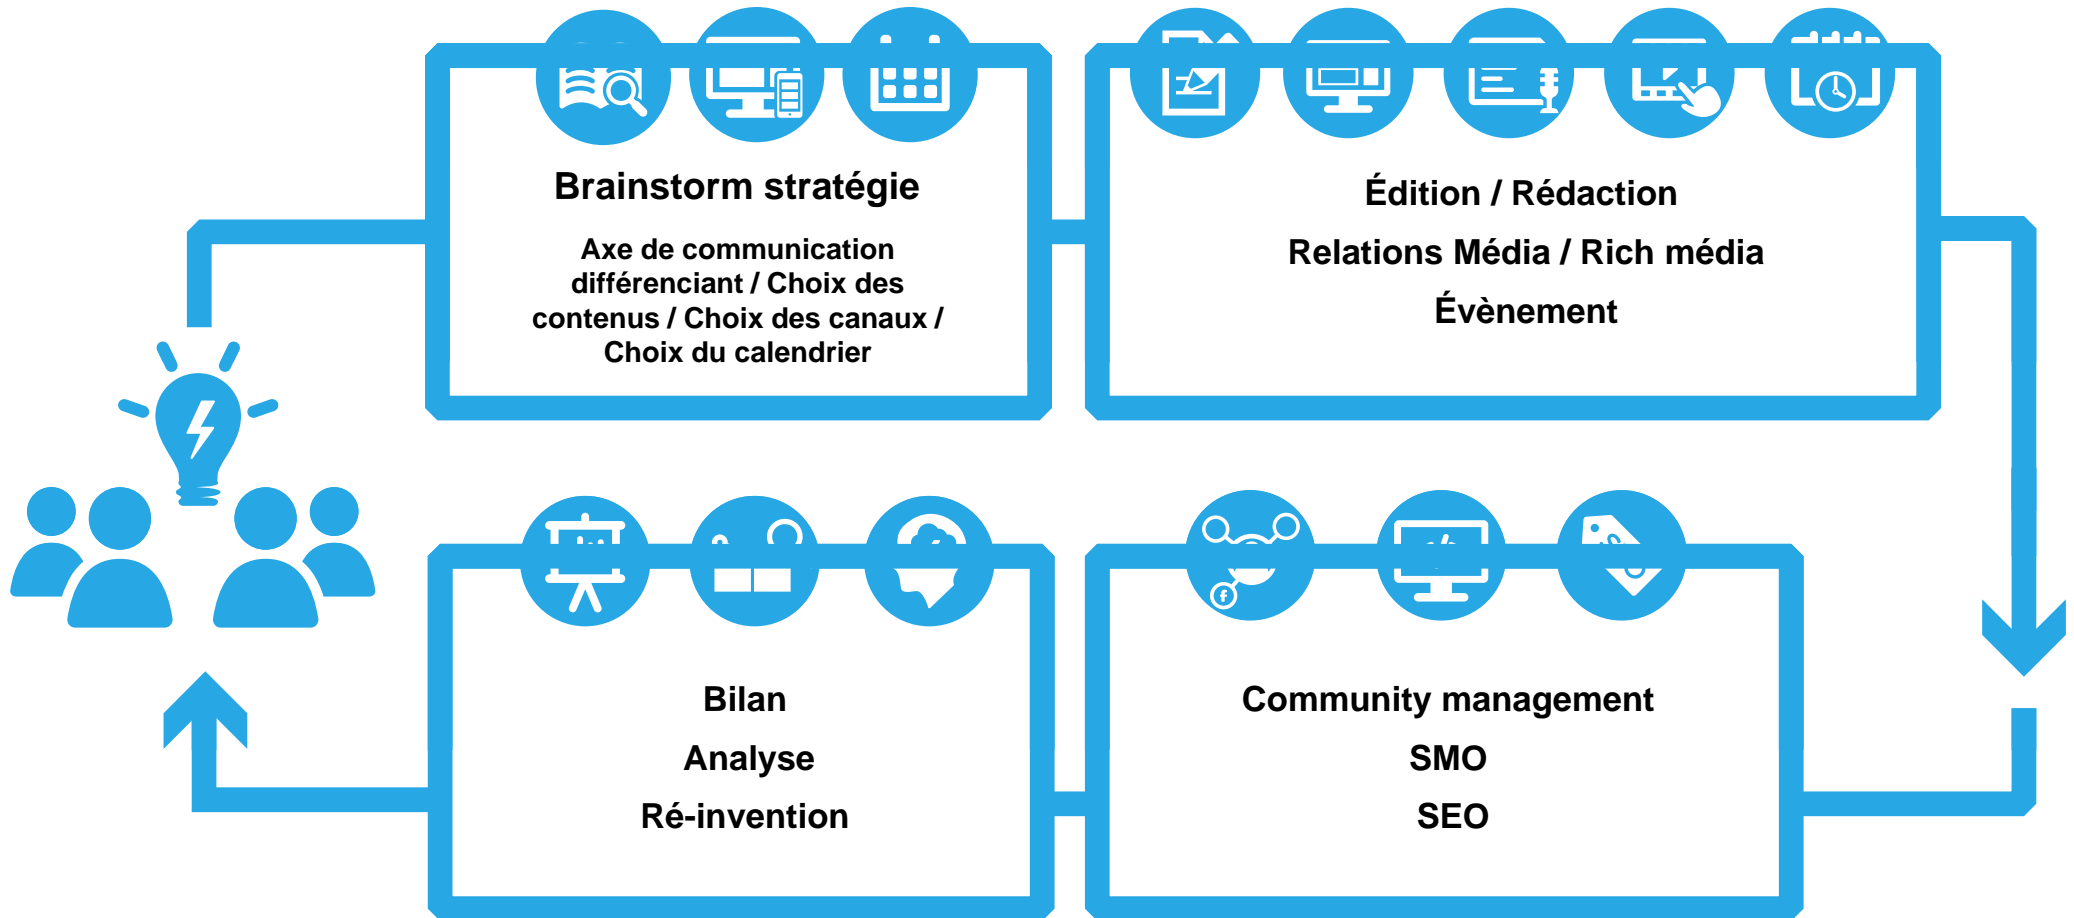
Brainstorm stratégie

Axe de communication différenciant / Choix des contenus / Choix des canaux / Choix du calendrier

Édition / Rédaction

Relations Média / Rich média

Évènement

Bilan

Analyse

Ré-invention

Community management

SMO

SEO